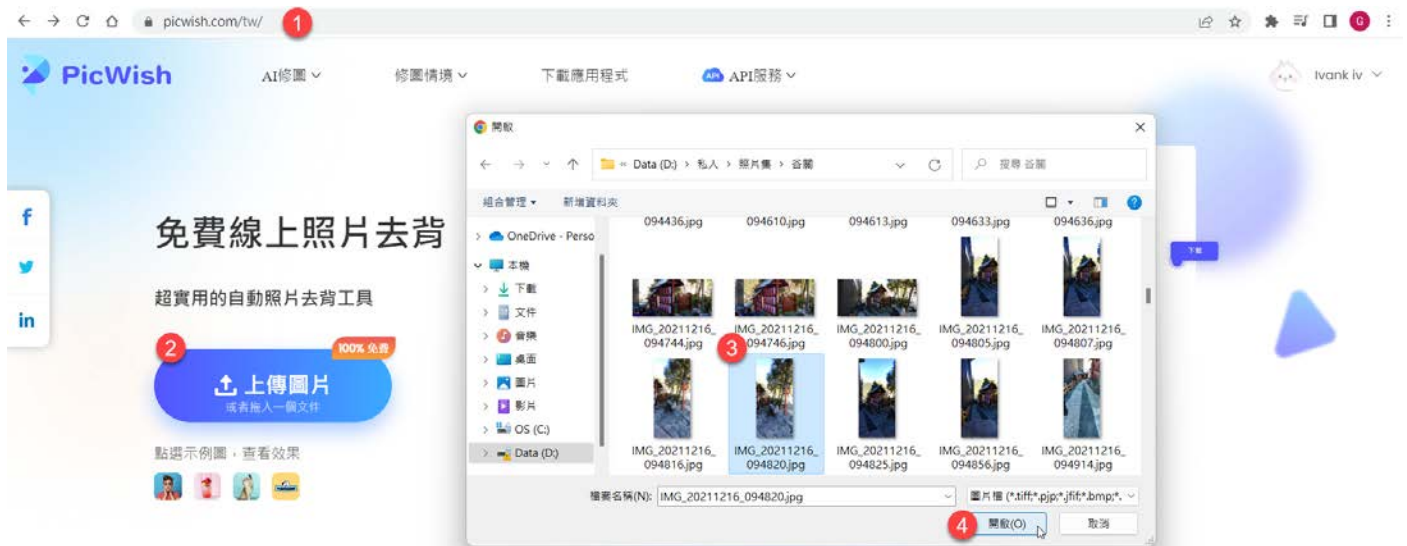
picwish.com/tw/ 1

G

PicWish AI修圖 修圖情境 下載應用程式 API服務

Ivank iv

f
in

免費線上照片去背

超實用的自動照片去背工具

2 100% 免費

上傳圖片
或者拖入一個文件

點選示例圖，查看效果

開啟

Data (D:) › 私人 › 照片集 › 谷關

搜尋 谷關

組合管理 ▾ 新增資料夾

OneDrive - Perso
本機
下載
文件
音樂
桌面
圖片
影片
OS (C:)
Data (D:)

094436.jpg
094610.jpg
094613.jpg
094633.jpg
094636.jpg
IMG_20211216_094744.jpg
IMG_20211216_094746.jpg
IMG_20211216_094800.jpg
IMG_20211216_094805.jpg
IMG_20211216_094807.jpg
IMG_20211216_094816.jpg
IMG_20211216_094820.jpg
IMG_20211216_094825.jpg
IMG_20211216_094856.jpg
IMG_20211216_094914.jpg

3

檔案名稱(N): IMG_20211216_094820.jpg

圖片檔 (*.tiff;*.pjp;*.jfif;*.bmp;*.

4 開啟(O) 取消

下載